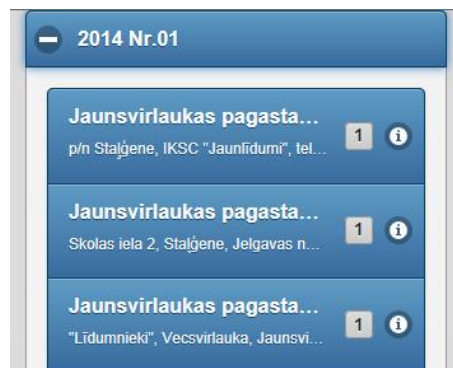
2014 Nr.01

Jaunsvirlaukas pagasta...
p/n Staļģene, IKSC "Jaunlīdumi", tel...
1

Jaunsvirlaukas pagasta...
Skolas iela 2, Staļģene, Jelgavas n...
1

Jaunsvirlaukas pagasta...
"Līdumnieki", Vecsvirlauka, Jaunsvi...
1